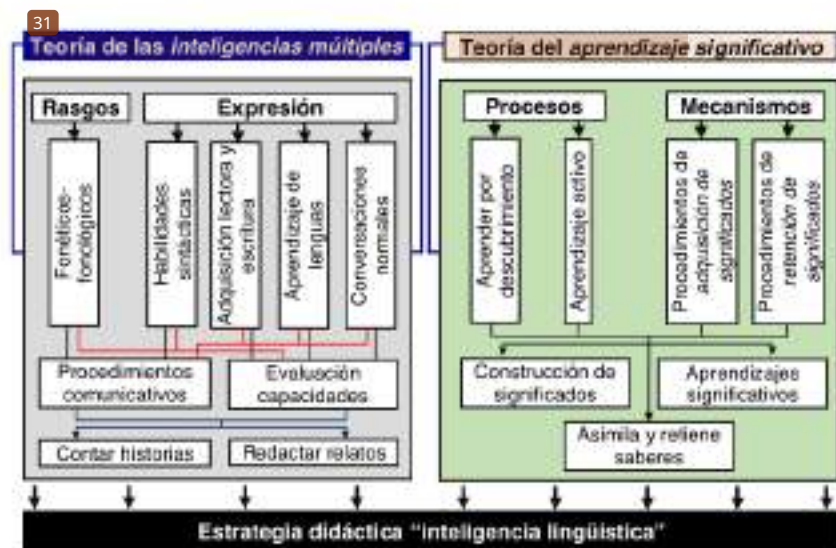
31

Teoría de las inteligencias múltiples

Rasgos

Expresión

Fonético-fonológicos

Habilidades sintácticas

Adquisición lectora y escritura

Aprendizaje de lenguas

Conversaciones normales

Procedimientos comunicativos

Evaluación capacidades

Contar historias

Redactar relatos

Teoría del aprendizaje significativo

Procesos

Mecanismos

Aprender por descubrimiento

Aprendizaje activo

Procedimientos de adquisición de significados

Procedimientos de retención de significados

Construcción de significados

Aprendizajes significativos

Asimila y retiene saberes

Estrategia didáctica "inteligencia lingüística"